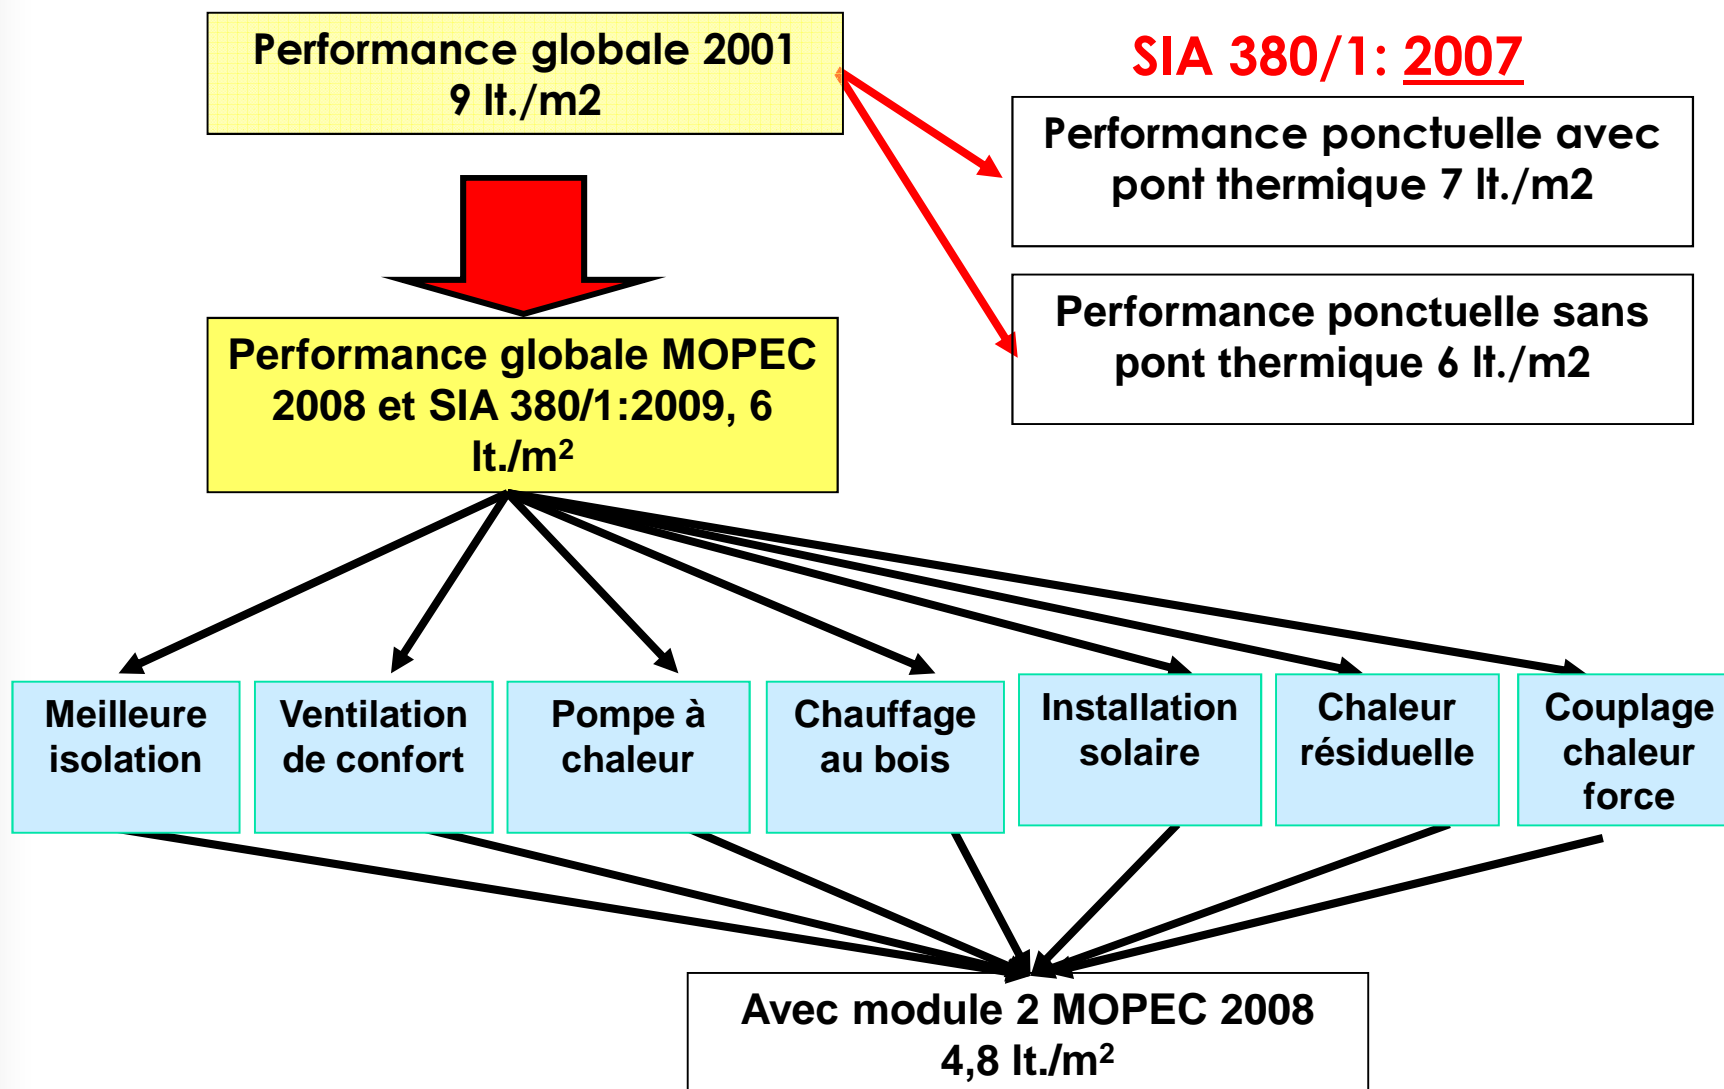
Performance globale 2001
9 lt./m2

SIA 380/1: 2007

Performance ponctuelle avec pont thermique 7 lt./m2

Performance ponctuelle sans pont thermique 6 lt./m2

Performance globale MOPEC 2008 et SIA 380/1:2009, 6 lt./m$^2$

Meilleure isolation

Ventilation de confort

Pompe à chaleur

Chauffage au bois

Installation solaire

Chaleur résiduelle

Couplage chaleur force

Avec module 2 MOPEC 2008
4,8 lt./m$^2$